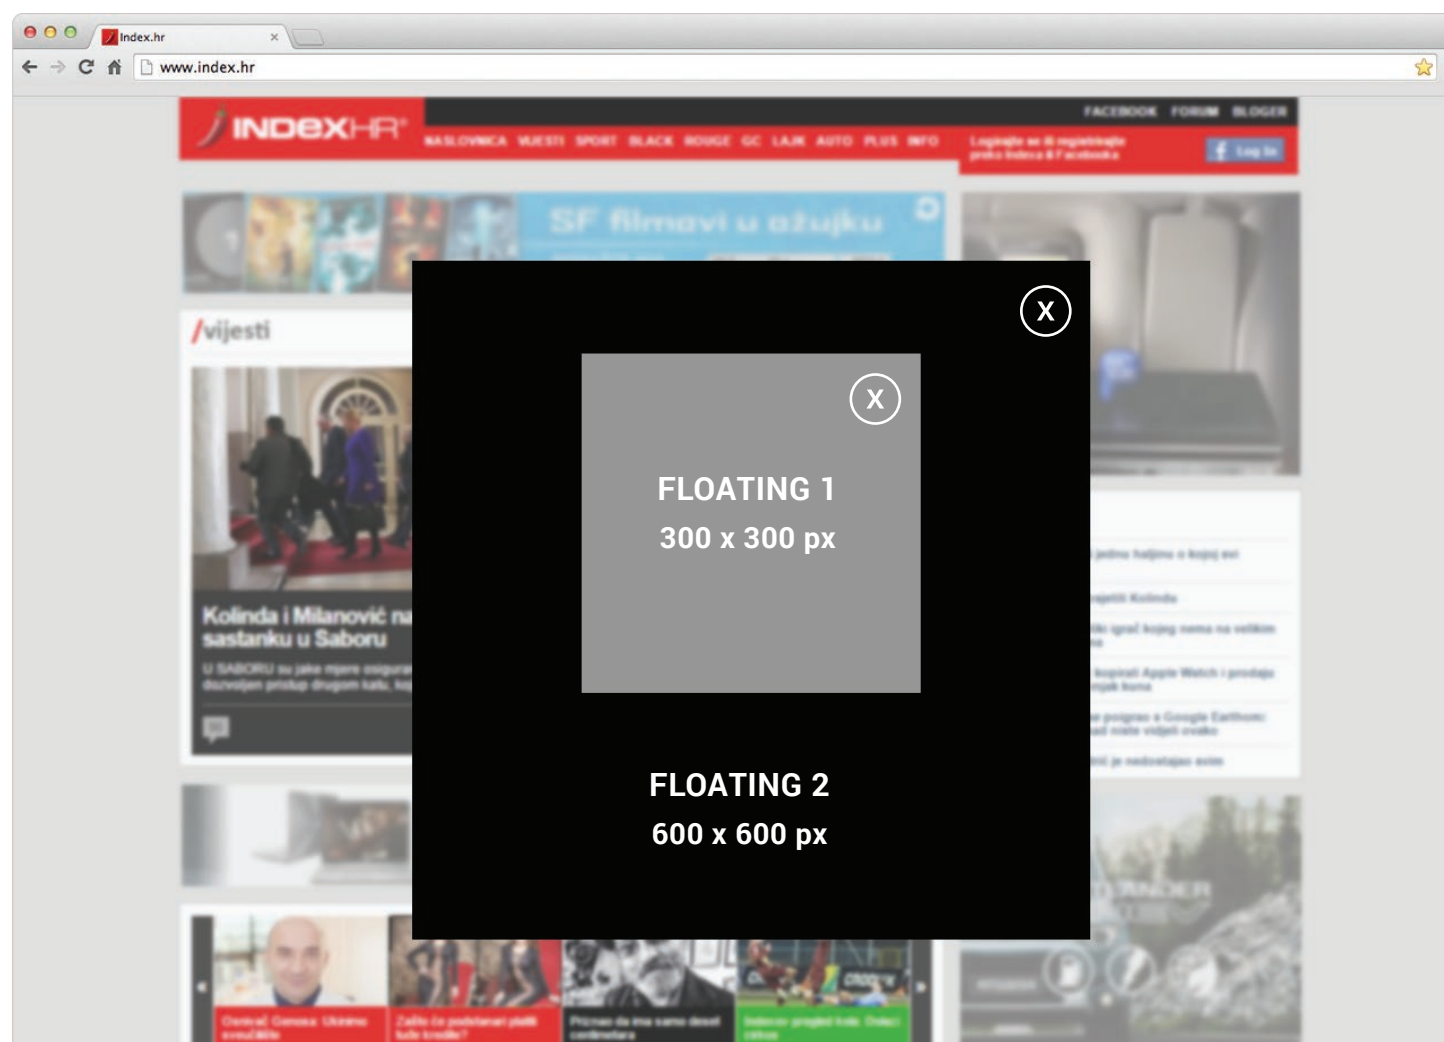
Index.hr
www.index.hr

INDEXHR
FACEBOOK FORUM BLOGER
NASLOVNICA VIJESTI SPORT BLACK ROUGE GC LAJK AUTO PLUS INFO
Logiranje ili registracija preko Indexa ili Facebooka
Log In

SF filmovi u ožujku

/vijesti

Kolinda i Milanović na sastanku u Saboru
U SABORU su jake mjere osigura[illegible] dozvoljen pristup drugom katu, ka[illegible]

X

X

FLOATING 1
300 x 300 px

FLOATING 2
600 x 600 px

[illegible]